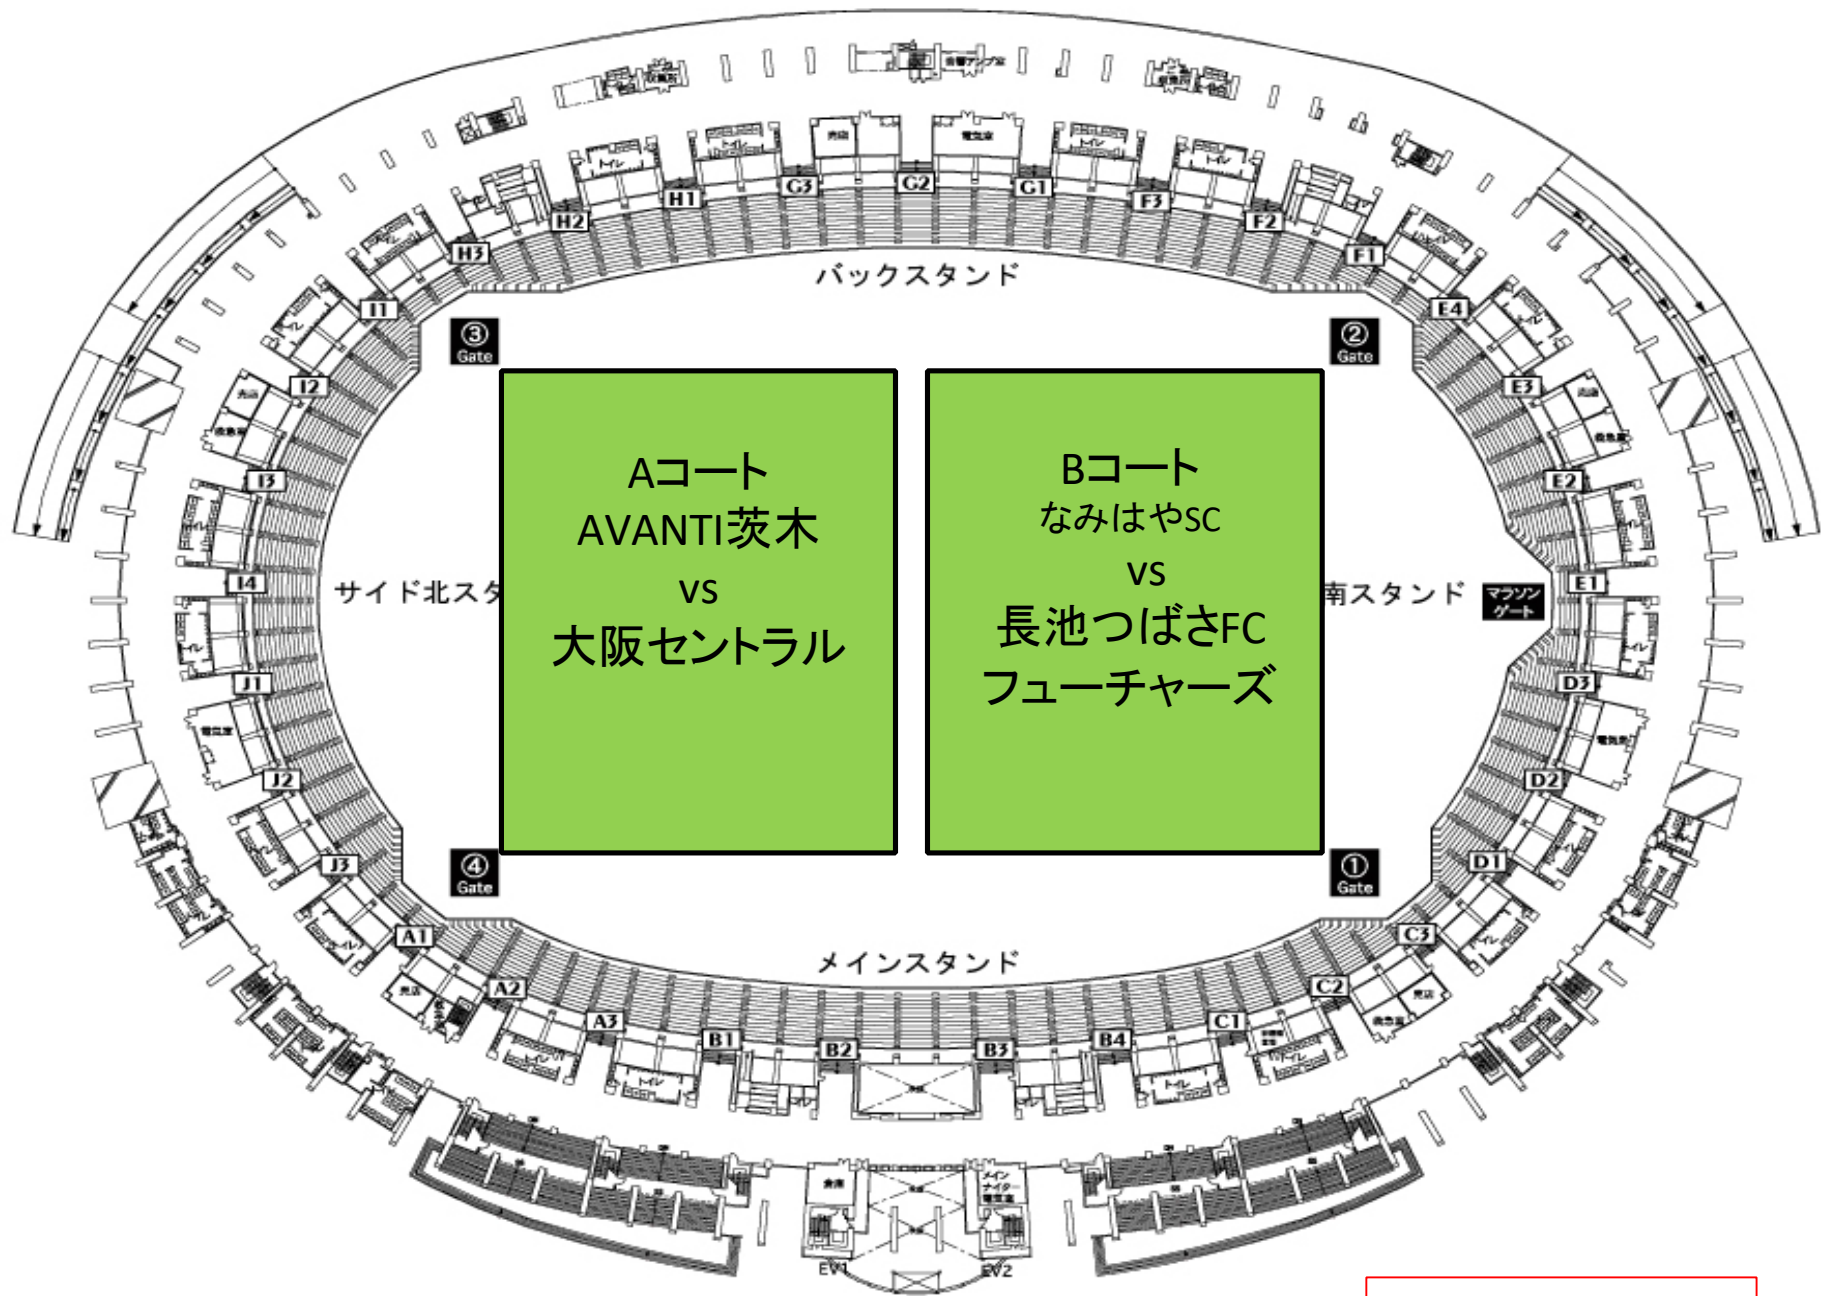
バックスタンド

H3 H2 H1 G3 G2 G1 F3 F2 F1

③ Gate

② Gate

I1 I2 I3 I4 J1 J2 J3

E4 E3 E2 E1 D3 D2 D1

サイド北スタ

Aコート
AVANTI茨木
vs
大阪セントラル

Bコート
なみはやSC
vs
長池つばさFC
フューチャーズ

南スタンド

マラソンゲート

④ Gate

① Gate

メインスタンド

A1 A2 A3 B1 B2 B3 B4 C1 C2 C3

EV1 EV2